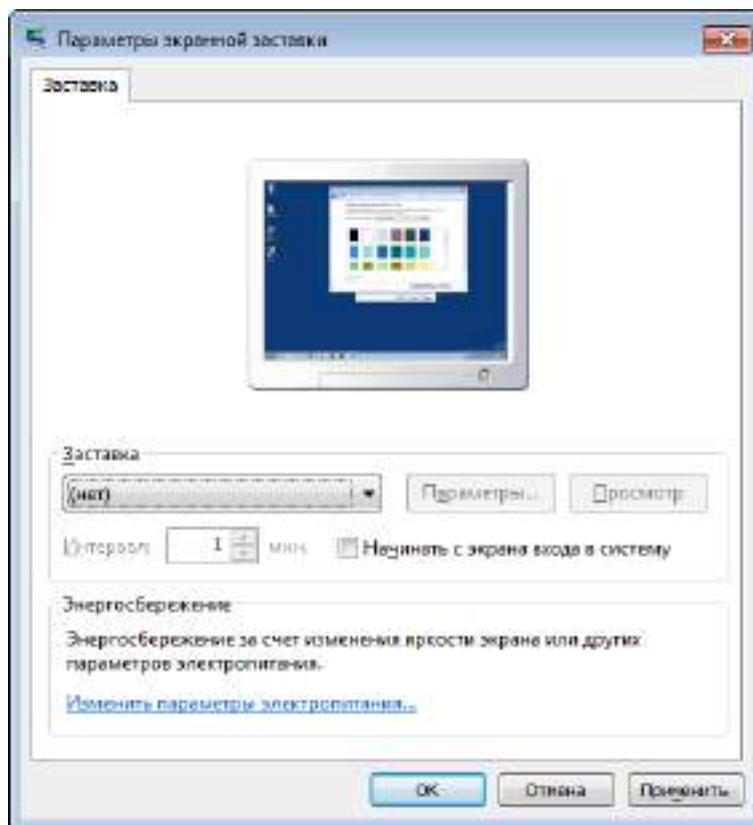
Параметры экранной заставки

Заставка

Заставка

(нет)

Параметры...

Просмотр

Интервал: 1 мин.

Начинать с экрана входа в систему

Энергосбережение

Энергосбережение за счет изменения яркости экрана или других параметров электропитания.

Изменить параметры электропитания...

ОК

Отмена

Применить